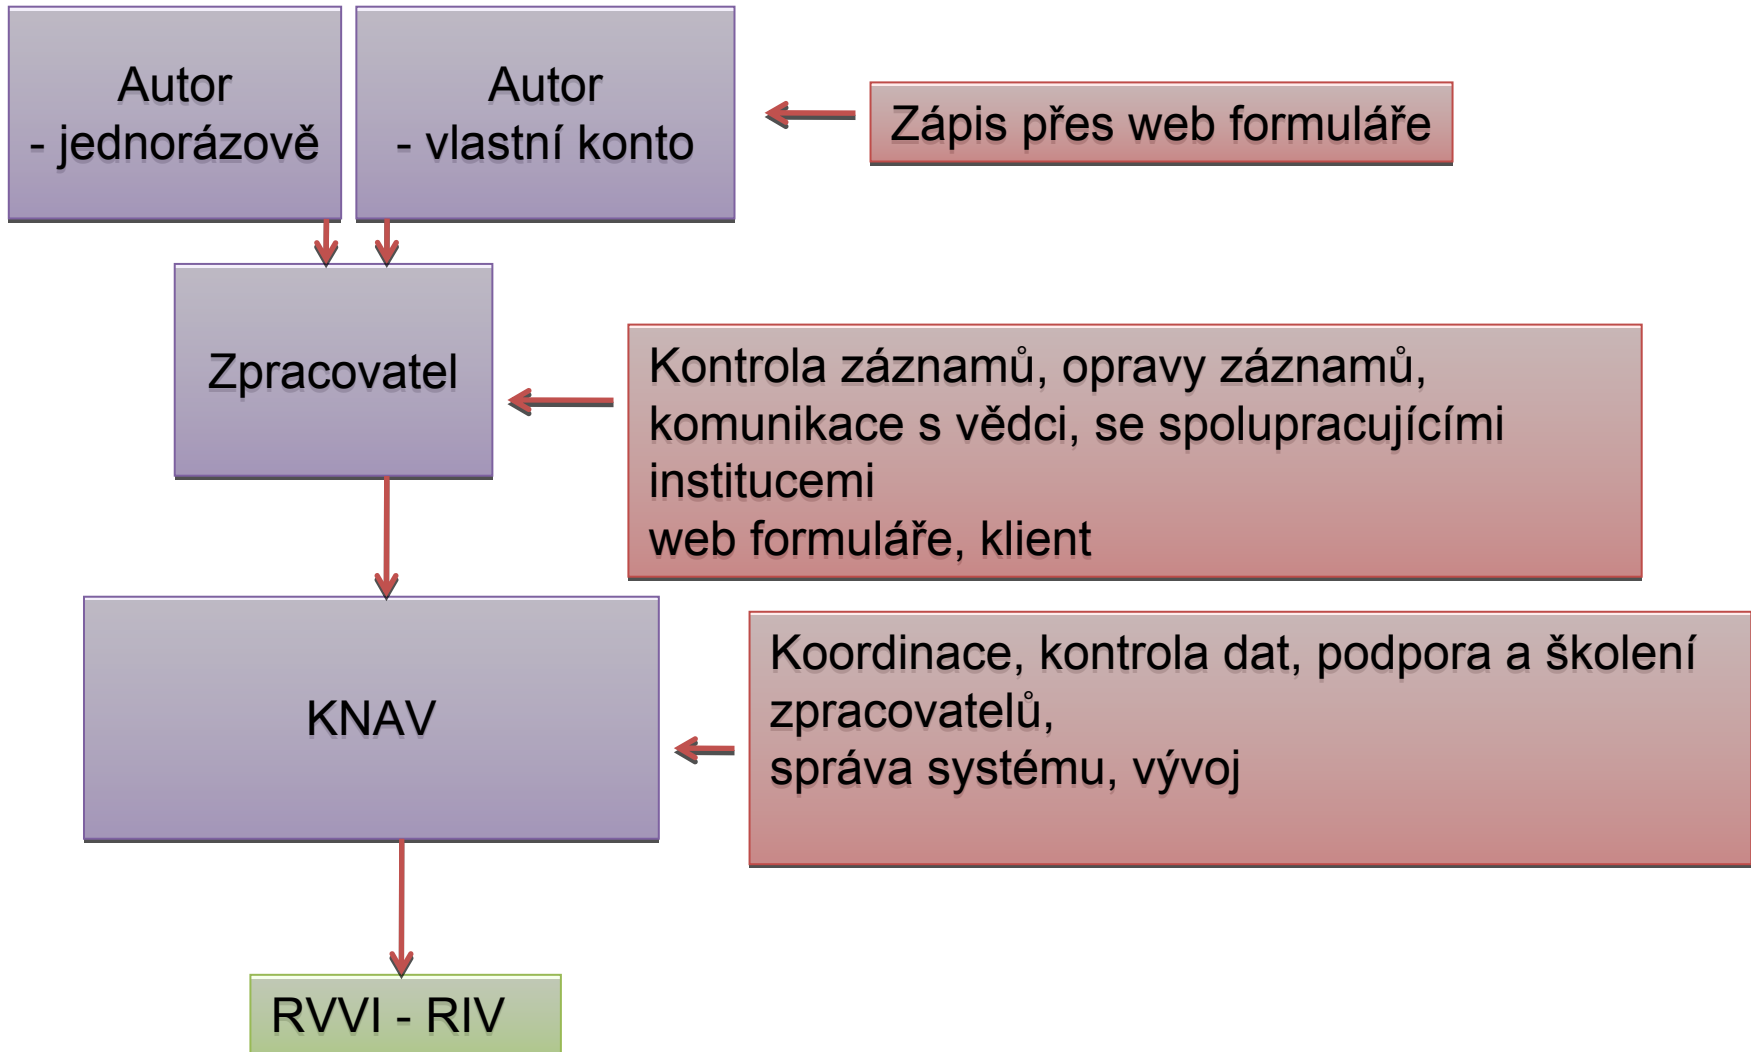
Autor
- jednorázově

Autor
- vlastní konto

Zápis přes web formuláře

Zpracovatel

Kontrola záznamů, opravy záznamů, komunikace s vědci, se spolupracujícími institucemi
web formuláře, klient

KNAV

Koordinace, kontrola dat, podpora a školení zpracovatelů,
správa systému, vývoj

RVVI - RIV